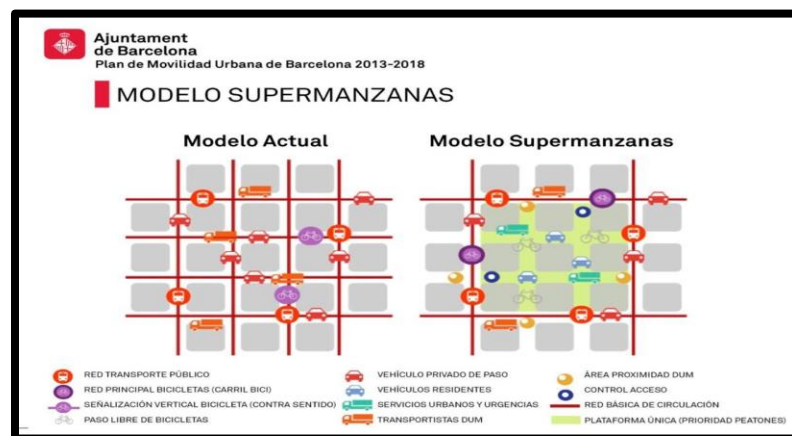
Ajuntament de Barcelona
Plan de Movilidad Urbana de Barcelona 2013-2018

MODELO SUPERMANZANAS

Modelo Actual

Modelo Supermanzanas

RED TRANSPORTE PÚBLICO
RED PRINCIPAL BICICLETAS (CARRIL BICI)
SEÑALIZACIÓN VERTICAL BICICLETA (CONTRA SENTIDO)
PASO LIBRE DE BICICLETAS
VEHÍCULO PRIVADO DE PASO
VEHÍCULOS RESIDENTES
SERVICIOS URBANOS Y URGENCIAS
TRANSPORTISTAS DUM
ÁREA PROXIMIDAD DUM
CONTROL ACCESO
RED BÁSICA DE CIRCULACIÓN
PLATAFORMA ÚNICA (PRIORIDAD PEATONES)